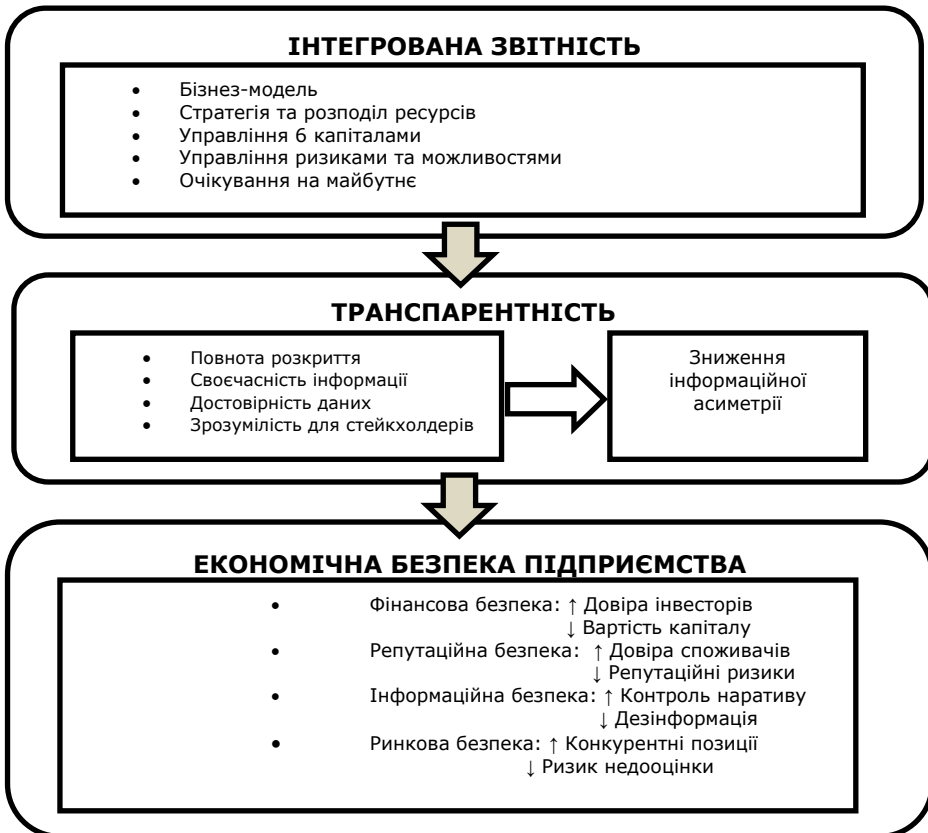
ІНТЕГРОВАНА ЗВІТНІСТЬ

- Бізнес-модель
- Стратегія та розподіл ресурсів
- Управління 6 капіталами
- Управління ризиками та можливостями
- Очікування на майбутнє

ТРАНСПАРЕНТНІСТЬ

- Повнота розкриття
- Своєчасність інформації
- Достовірність даних
- Зрозумілість для стейкхолдерів

Зниження інформаційної асиметрії

ЕКОНОМІЧНА БЕЗПЕКА ПІДПРИЄМСТВА

- Фінансова безпека: ↑ Довіра інвесторів
↓ Вартість капіталу
- Репутаційна безпека: ↑ Довіра споживачів
↓ Репутаційні ризики
- Інформаційна безпека: ↑ Контроль наративу
↓ Дезінформація
- Ринкова безпека: ↑ Конкурентні позиції
↓ Ризик недооцінки